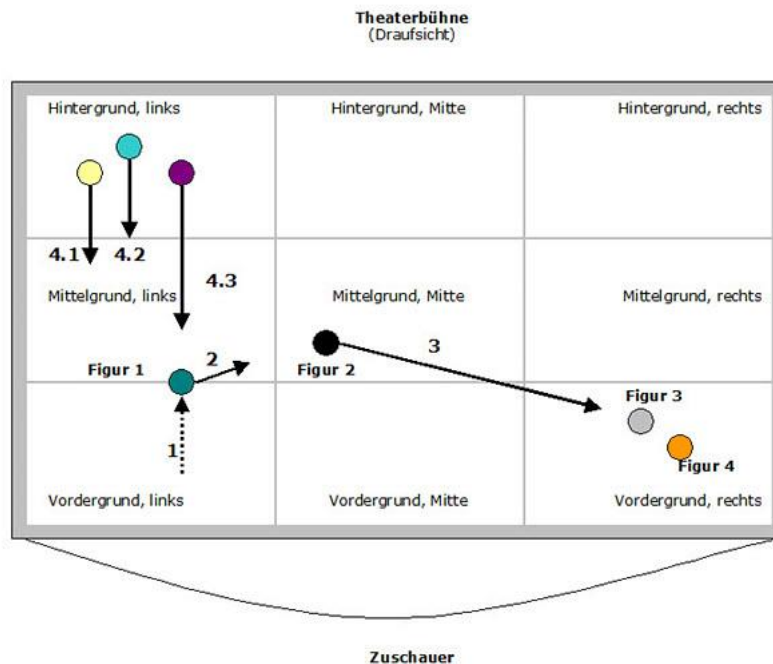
Theaterbühne
(Draufsicht)

Hintergrund, links
Hintergrund, Mitte
Hintergrund, rechts

4.1
4.2
4.3

Mittelgrund, links
Mittelgrund, Mitte
Mittelgrund, rechts

Figur 1
2
Figur 2
3
Figur 3
Figur 4
1

Vordergrund, links
Vordergrund, Mitte
Vordergrund, rechts

Zuschauer